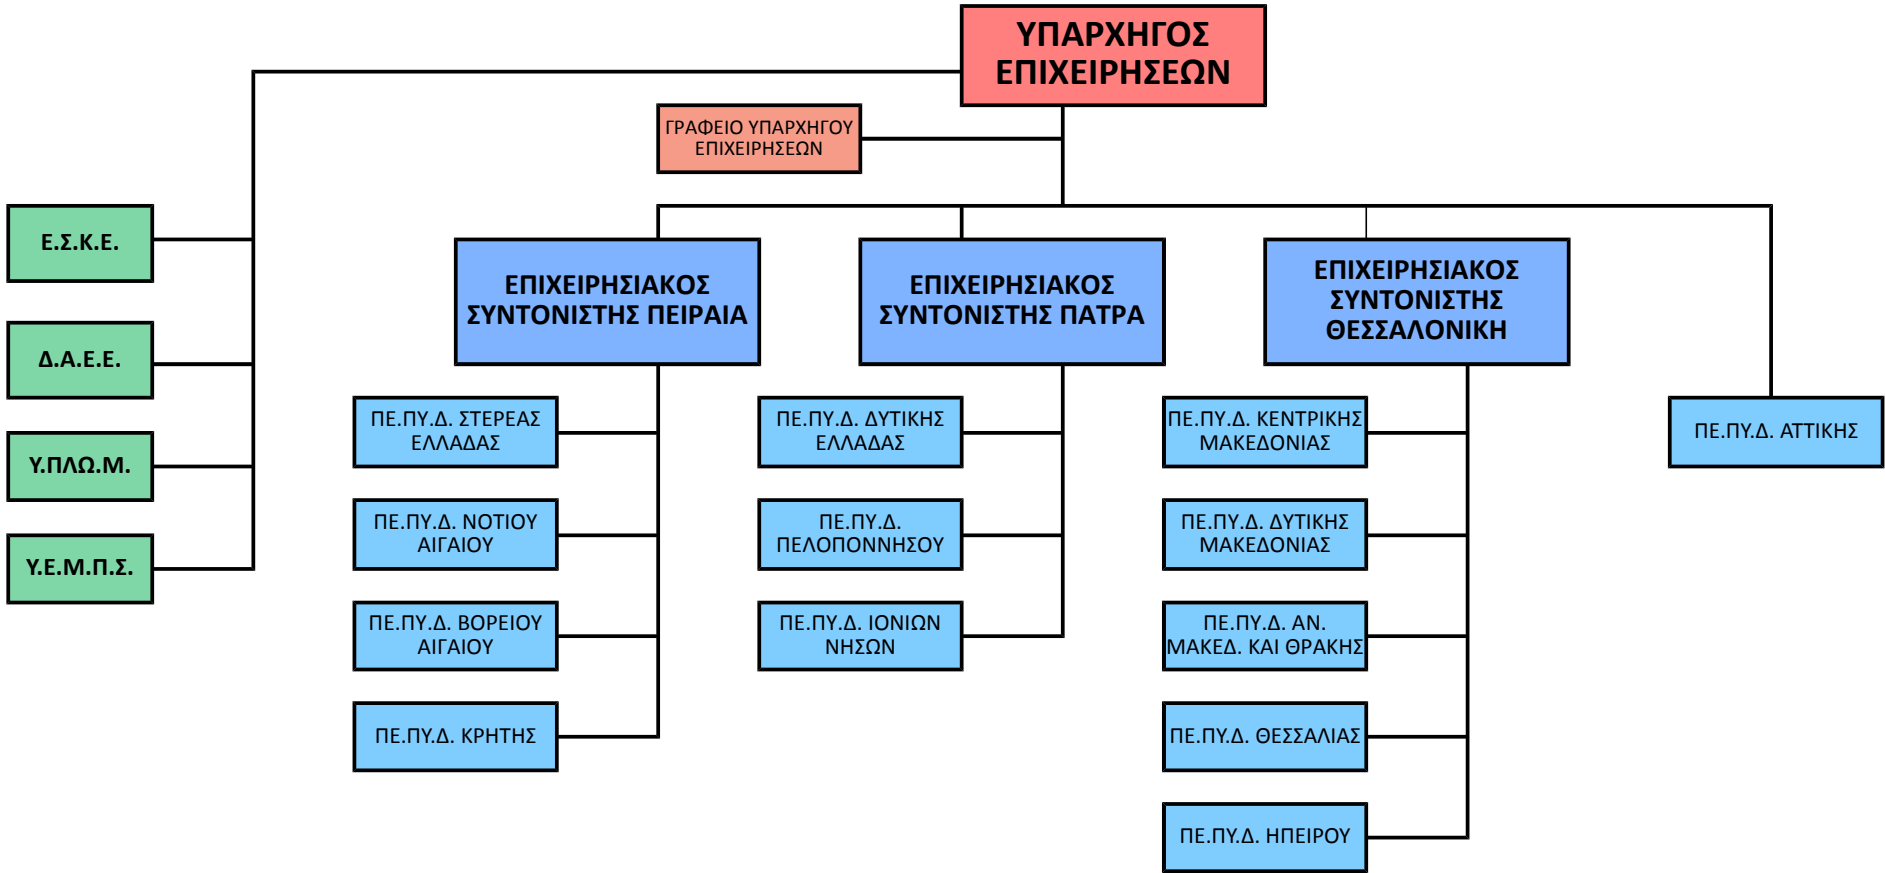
ΥΠΑΡΧΗΓΟΣ ΕΠΙΧΕΙΡΗΣΕΩΝ

ΓΡΑΦΕΙΟ ΥΠΑΡΧΗΓΟΥ ΕΠΙΧΕΙΡΗΣΕΩΝ

Ε.Σ.Κ.Ε.

Δ.Α.Ε.Ε.

Υ.ΠΛΩ.Μ.

Υ.Ε.Μ.Π.Σ.

ΕΠΙΧΕΙΡΗΣΙΑΚΟΣ ΣΥΝΤΟΝΙΣΤΗΣ ΠΕΙΡΑΙΑ

ΠΕ.ΠΥ.Δ. ΣΤΕΡΕΑΣ ΕΛΛΑΔΑΣ

ΠΕ.ΠΥ.Δ. ΝΟΤΙΟΥ ΑΙΓΑΙΟΥ

ΠΕ.ΠΥ.Δ. ΒΟΡΕΙΟΥ ΑΙΓΑΙΟΥ

ΠΕ.ΠΥ.Δ. ΚΡΗΤΗΣ

ΕΠΙΧΕΙΡΗΣΙΑΚΟΣ ΣΥΝΤΟΝΙΣΤΗΣ ΠΑΤΡΑ

ΠΕ.ΠΥ.Δ. ΔΥΤΙΚΗΣ ΕΛΛΑΔΑΣ

ΠΕ.ΠΥ.Δ. ΠΕΛΟΠΟΝΝΗΣΟΥ

ΠΕ.ΠΥ.Δ. ΙΟΝΙΩΝ ΝΗΣΩΝ

ΕΠΙΧΕΙΡΗΣΙΑΚΟΣ ΣΥΝΤΟΝΙΣΤΗΣ ΘΕΣΣΑΛΟΝΙΚΗ

ΠΕ.ΠΥ.Δ. ΚΕΝΤΡΙΚΗΣ ΜΑΚΕΔΟΝΙΑΣ

ΠΕ.ΠΥ.Δ. ΔΥΤΙΚΗΣ ΜΑΚΕΔΟΝΙΑΣ

ΠΕ.ΠΥ.Δ. ΑΝ. ΜΑΚΕΔ. ΚΑΙ ΘΡΑΚΗΣ

ΠΕ.ΠΥ.Δ. ΘΕΣΣΑΛΙΑΣ

ΠΕ.ΠΥ.Δ. ΗΠΕΙΡΟΥ

ΠΕ.ΠΥ.Δ. ΑΤΤΙΚΗΣ